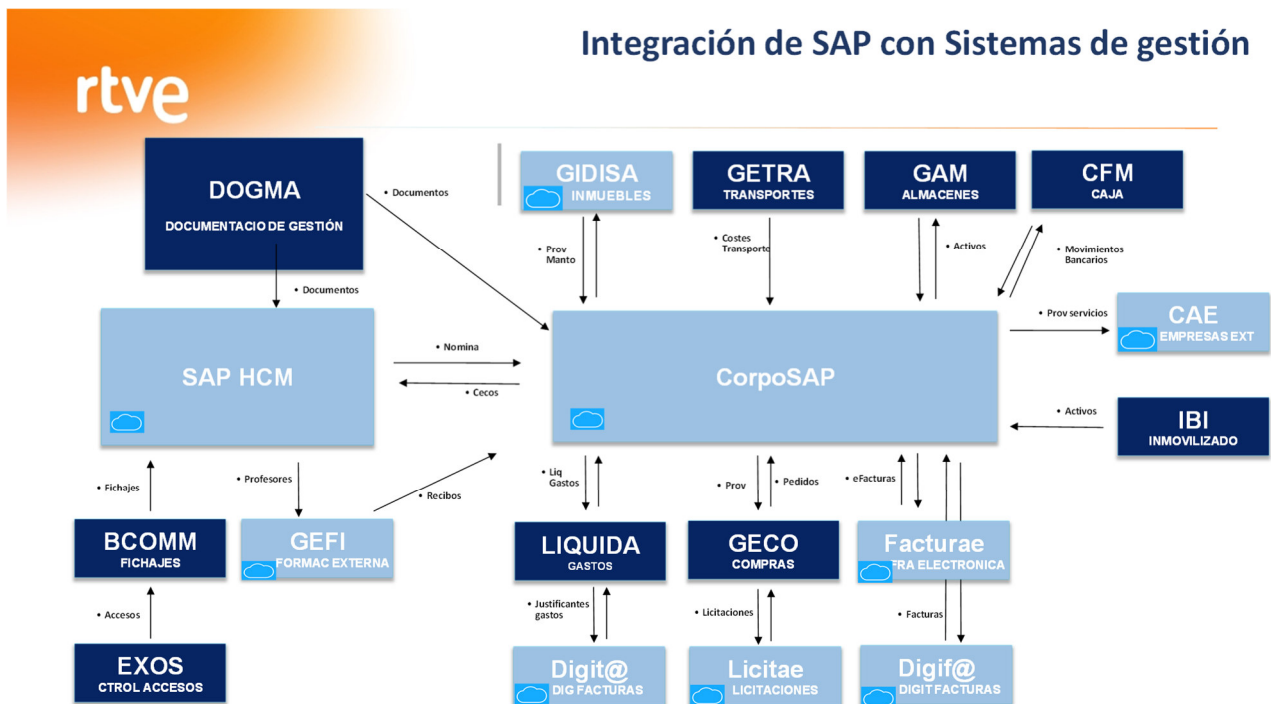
rtve

Integración de SAP con Sistemas de gestión

DOGMA
DOCUMENTACIO DE GESTIÓN

• Documentos

• Documentos

GIDISA
INMUEBLES

GETRA
TRANSPORTES

GAM
ALMACENES

CFM
CAJA

• Prov Manto

• Costes Transporte

• Activos

• Movimientos Bancarios

• Prov servicios

CAE
EMPRESAS EXT

SAP HCM

• Nomina

• Cecos

CorpoSAP

• Activos

IBI
INMOVILIZADO

• Fichajes

• Profesores

• Recibos

• Liq Gastos

• Prov

• Pedidos

• eFacturas

BCOMM
FICHAJES

GEFI
FORMAC EXTERNA

LIQUIDA
GASTOS

GECO
COMPRAS

Facturae
FRA ELECTRONICA

• Accesos

• Justificantes gastos

• Licitaciones

• Facturas

EXOS
CTROL ACCESOS

Digit@
DIG FACTURAS

Licitae
LICITACIONES

Digif@
DIGIT FACTURAS